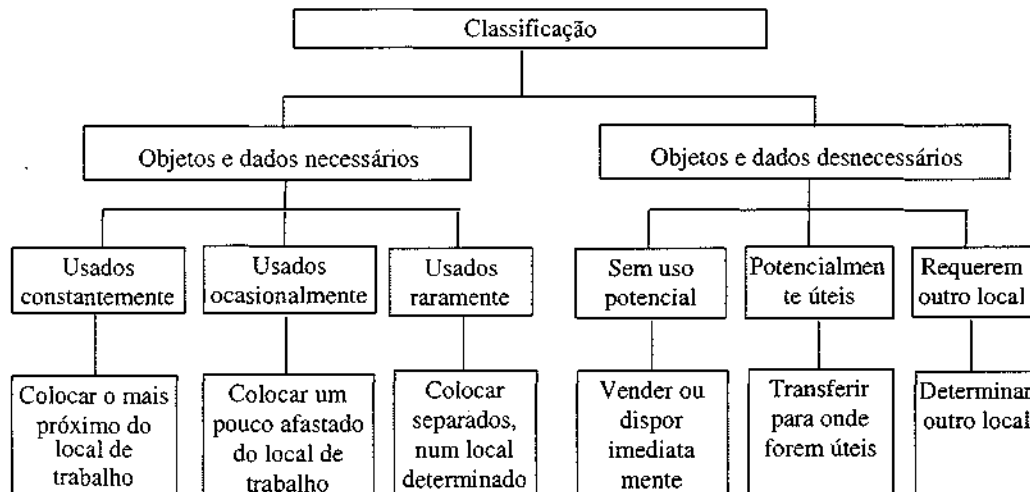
Classificação

Objetos e dados necessários

Objetos e dados desnecessários

Usados constantemente

Usados ocasionalmente

Usados raramente

Sem uso potencial

Potencialmen te úteis

Requerem outro local

Colocar o mais próximo do local de trabalho

Colocar um pouco afastado do local de trabalho

Colocar separados, num local determinado

Vender ou dispor imediata mente

Transferir para onde forem úteis

Determinar outro local